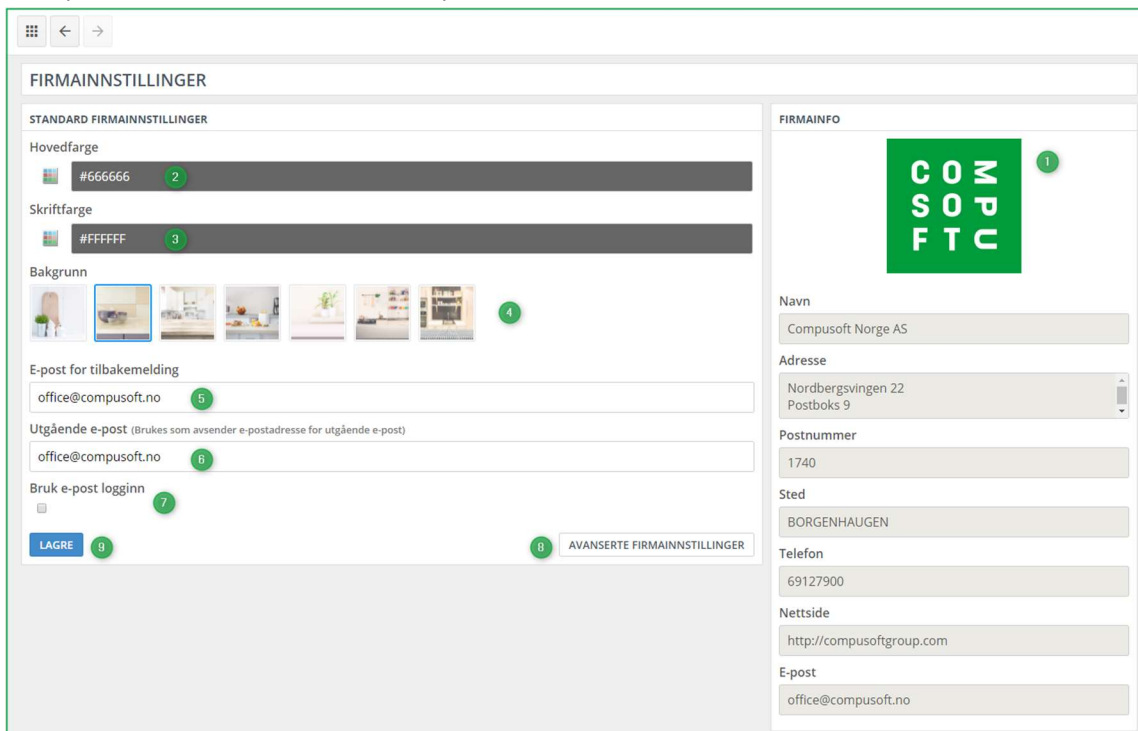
FIRMAINNSTILLINGER

STANDARD FIRMAINNSTILLINGER

Hovedfarge

#666666 2

Skriftfarge

#FFFFFF 3

Bakgrunn

4

E-post for tilbakemelding

office@compusoft.no 5

Utgående e-post (Brukes som avsender e-postadresse for utgående e-post)

office@compusoft.no 6

Bruk e-post logginn 7

LAGRE 9

8 AVANSERTE FIRMAINNSTILLINGER

FIRMAINFO

COMPUSOFT 1

Navn

Compusoft Norge AS

Adresse

Nordbergsvingen 22
Postboks 9

Postnummer

1740

Sted

BORGENHAUGEN

Telefon

69127900

Nettside

http://compusoftgroup.com

E-post

office@compusoft.no